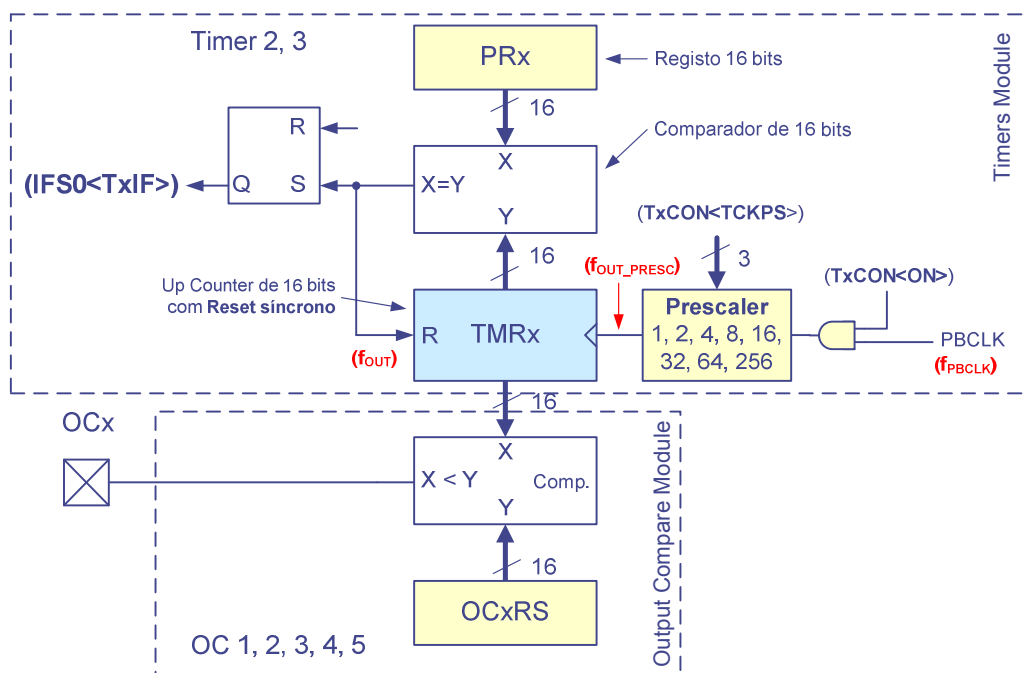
Timer 2, 3

PRx

Registo 16 bits

Timers Module

16

R

Comparador de 16 bits

X

(IFS0<TxIF>)

Q

S

X=Y

Y

(TxCON<TCKPS>)

16

3

($f_{OUT\_PRESC}$)

Up Counter de 16 bits com Reset síncrono

(TxCON<ON>)

Prescaler

R

TMRx

1, 2, 4, 8, 16,

PBCLK

($f_{OUT}$)

32, 64, 256

($f_{PBCLK}$)

16

OCx

X

X < Y

Comp.

Output Compare Module

Y

16

OCxRS

OC 1, 2, 3, 4, 5